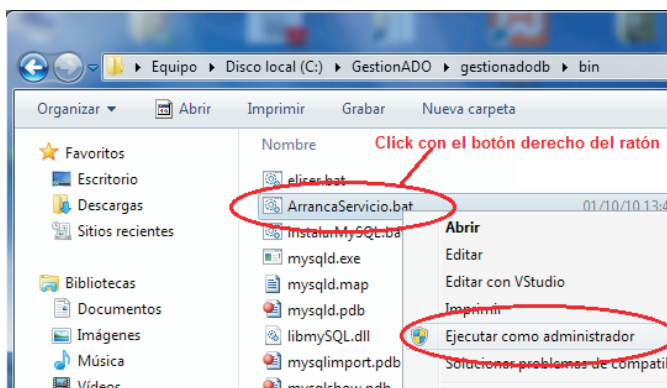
▸ Equipo ▸ Disco local (C:) ▸ GestionADO ▸ gestionadodb ▸ bin

Organizar ▾ Abrir Imprimir Grabar Nueva carpeta

Favoritos
Escritorio
Descargas
Sitios recientes

Bibliotecas
Documentos
Imágenes
Música
Vídeos

Nombre

Click con el botón derecho del ratón

elicer.bat
ArrancaServicio.bat 01/10/10 13:4
InstalaMySQL.ba
mysqld.exe
mysqld.map
mysqld.pdb
libmySQL.dll
mysqlimport.pdb
mysqlshow.pdb

Abrir
Editar
Editar con VStudio
Imprimir
Ejecutar como administrador
Solucionar problemas de compatil